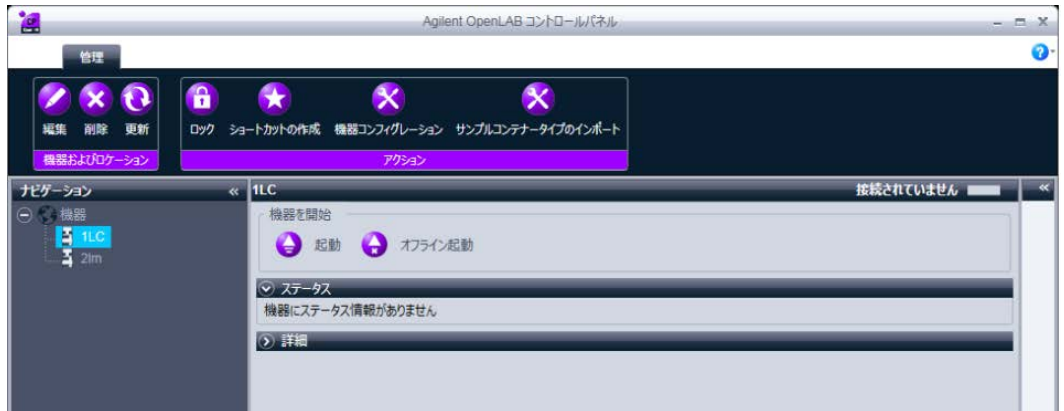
Agilent OpenLAB コントロールパネル

管理

編集 削除 更新
機器およびロケーション

ロック ショートカットの作成 機器コンフィグレーション サンプルコンテナータイプのインポート
アクション

ナビゲーション «
機器
1LC
2lm

1LC
接続されていません

機器を開始
起動 オフライン起動

ステータス
機器にステータス情報がありません

詳細